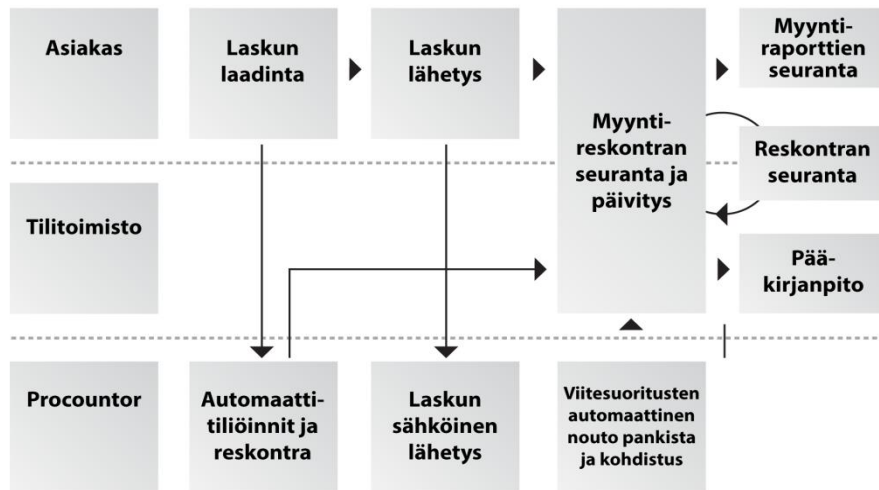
Asiakas

Laskun laadinta

Laskun lähetys

Myyntiraporttien seuranta

Myyntireskontran seuranta ja päivitys

Reskontran seuranta

Tilitoimisto

Pääkirjanpito

Procountor

Automaattitiliöinnit ja reskontra

Laskun sähköinen lähetys

Viitesuoritusten automaattinen nouto pankista ja kohdistus